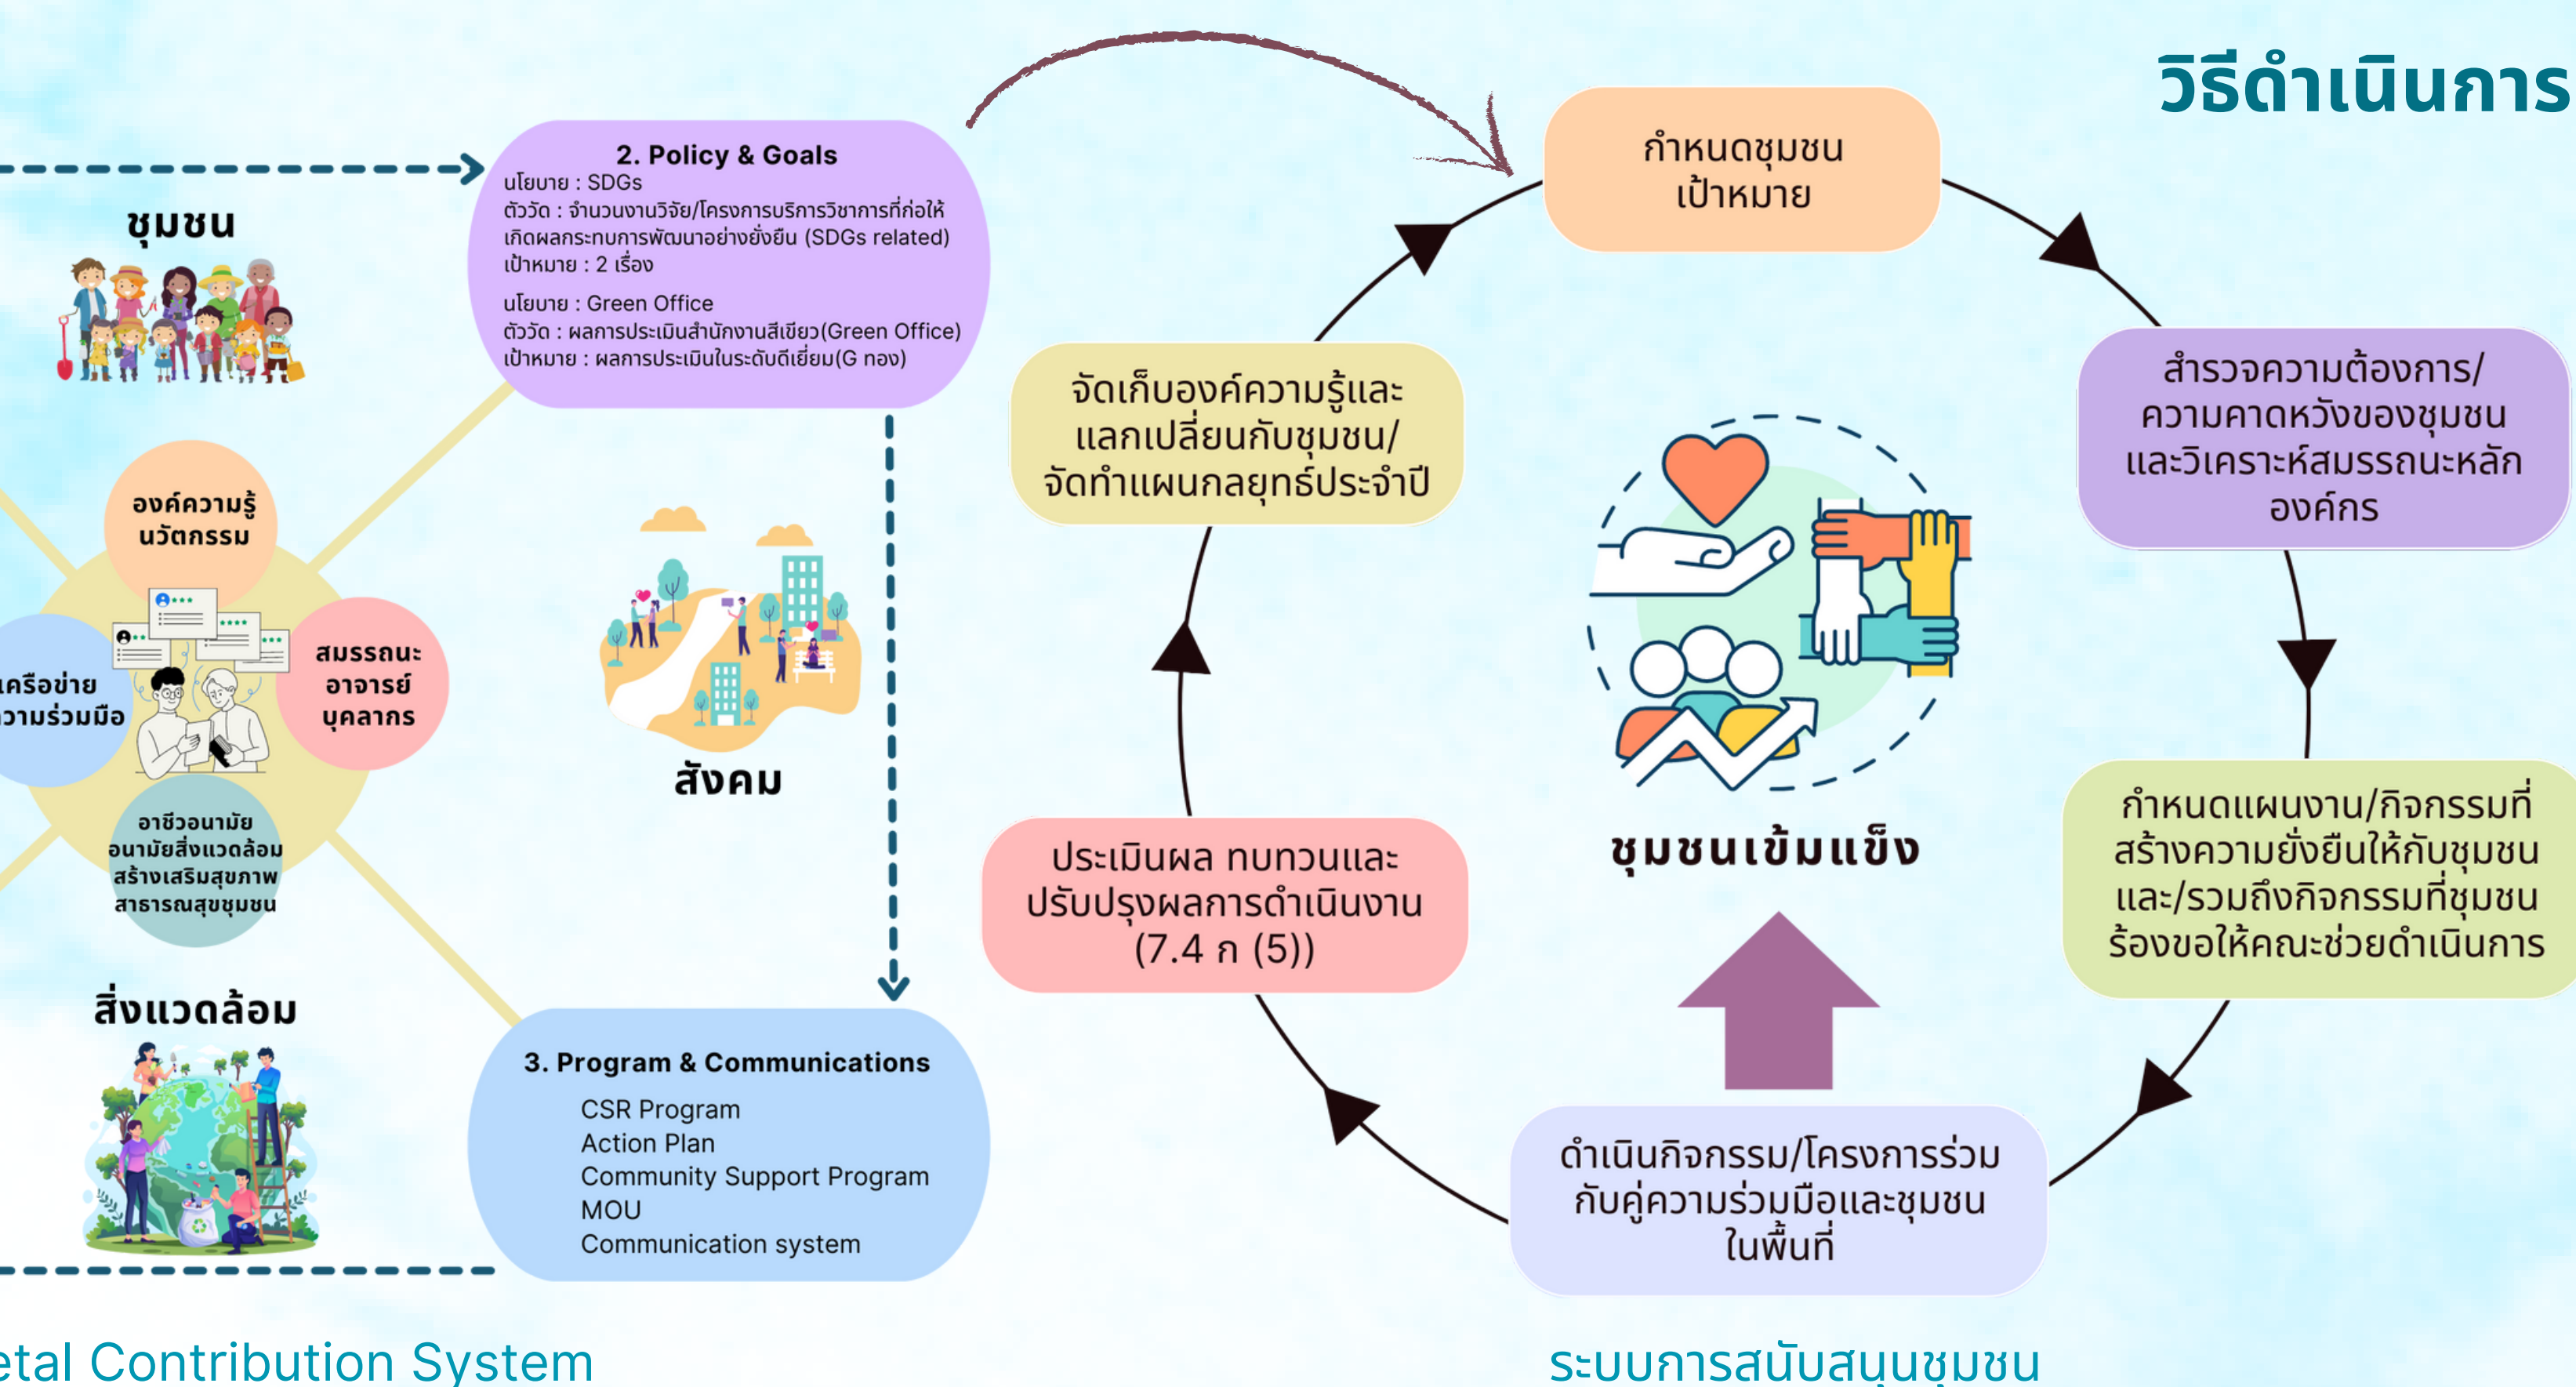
วิธีดำเนินการ

ชุมชน

2. Policy & Goals
นโยบาย : SDGs
ตัววัด : จำนวนงานวิจัย/โครงการบริการวิชาการที่ก่อให้เกิดผลกระทบการพัฒนาอย่างยั่งยืน (SDGs related)
เป้าหมาย : 2 เรื่อง
นโยบาย : Green Office
ตัววัด : ผลการประเมินสำนักงานสีเขียว(Green Office)
เป้าหมาย : ผลการประเมินในระดับดีเยี่ยม(G ทอง)

องค์ความรู้ นวัตกรรม

เครือข่าย ความร่วมมือ

สมรรถนะ อาจารย์ บุคลากร

อาชีวอนามัย อนามัยสิ่งแวดล้อม สร้างเสริมสุขภาพ สาธารณสุขชุมชน

สังคม

สิ่งแวดล้อม

3. Program & Communications
CSR Program
Action Plan
Community Support Program
MOU
Communication system

etal Contribution System

กำหนดชุมชน เป้าหมาย

สำรวจความต้องการ/ ความคาดหวังของชุมชน และวิเคราะห์สมรรถนะหลัก องค์กร

กำหนดแผนงาน/กิจกรรมที่สร้างความยั่งยืนให้กับชุมชน และ/รวมถึงกิจกรรมที่ชุมชนร้องขอให้คณะช่วยดำเนินการ

ดำเนินกิจกรรม/โครงการร่วม กับคู่ความร่วมมือและชุมชน ในพื้นที่

ประเมินผล ทบทวนและ ปรับปรุงผลการดำเนินงาน (7.4 ก (5))

จัดเก็บองค์ความรู้และ แลกเปลี่ยนกับชุมชน/ จัดทำแผนกลยุทธ์ประจำปี

ชุมชนเข้มแข็ง

ระบบการสนับสนุนชุมชน